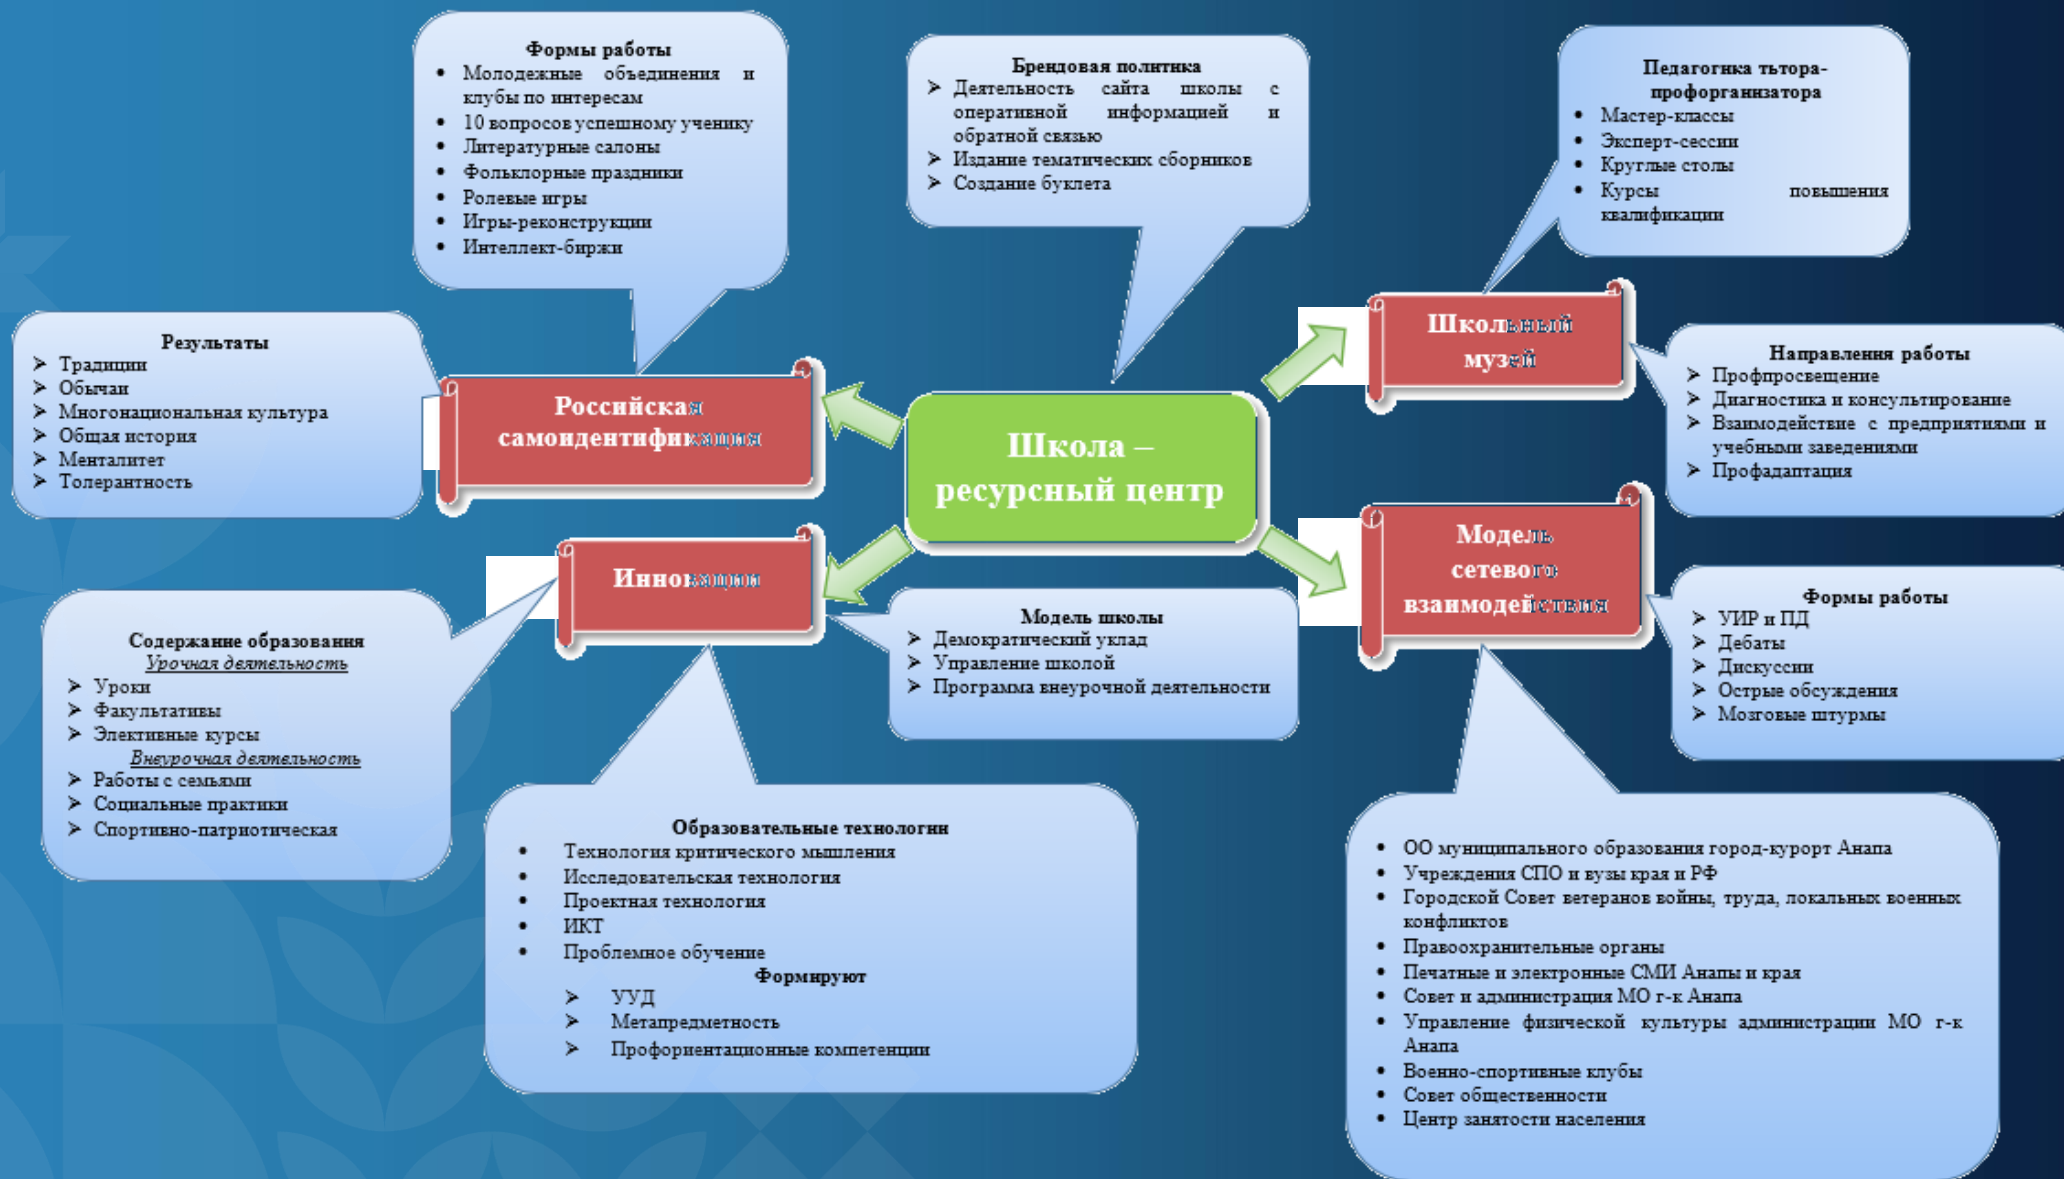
Формы работы
- Молодежные объединения и клубы по интересам
- 10 вопросов успешному ученику
- Литературные салоны
- Фольклорные праздники
- Ролевые игры
- Игры-реконструкции
- Интеллект-биржи

Брендовая политика
➢ Деятельность сайта школы с оперативной информацией и обратной связью
➢ Издание тематических сборников
➢ Создание буклета

Педагогика тьютора-профорганизатора
- Мастер-классы
- Эксперт-сессии
- Круглые столы
- Курсы повышения квалификации

Результаты
➢ Традиции
➢ Обычаи
➢ Многонациональная культура
➢ Общая история
➢ Менталитет
➢ Толерантность

Российская самоидентификация

Школа – ресурсный центр

Школьный музей

Направления работы
➢ Профпросвещение
➢ Диагностика и консультирование
➢ Взаимодействие с предприятиями и учебными заведениями
➢ Профадаптация

Инновации

Модель сетевого взаимодействия

Модель школы
➢ Демократический уклад
➢ Управление школой
➢ Программа внеурочной деятельности

Формы работы
➢ УИР и ПД
➢ Дебаты
➢ Дискуссии
➢ Острые обсуждения
➢ Мозговые штурмы

Содержание образования
Урочная деятельность
➢ Уроки
➢ Факультативы
➢ Элективные курсы
Внеурочная деятельность
➢ Работы с семьями
➢ Социальные практики
➢ Спортивно-патриотическая

Образовательные технологии
- Технология критического мышления
- Исследовательская технология
- Проектная технология
- ИКТ
- Проблемное обучение
Формируют
➢ УУД
➢ Метапредметность
➢ Профориентационные компетенции

- ОО муниципального образования город-курорт Анапа
- Учреждения СПО и вузы края и РФ
- Городской Совет ветеранов войны, труда, локальных военных конфликтов
- Правоохранительные органы
- Печатные и электронные СМИ Анапы и края
- Совет и администрация МО г-к Анапа
- Управление физической культуры администрации МО г-к Анапа
- Военно-спортивные клубы
- Совет общественности
- Центр занятости населения